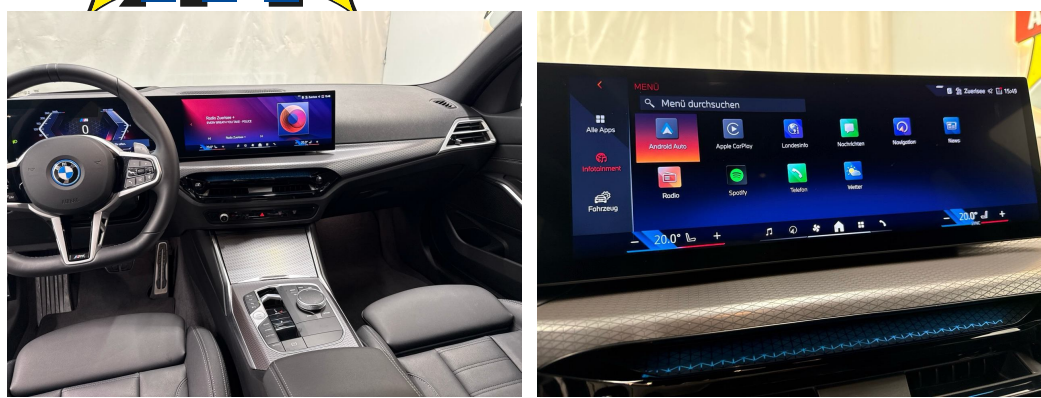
Radio Zuerisee +

0

MENÜ

Zuerisee 15:49

Menü durchsuchen

Alle Apps

Infotainment

Fahrzeug

Android Auto

Apple CarPlay

Landesinfo

Nachrichten

Navigation

News

Radio

Spotify

Telefon

Wetter

– 20.0° +

– 20.0° +